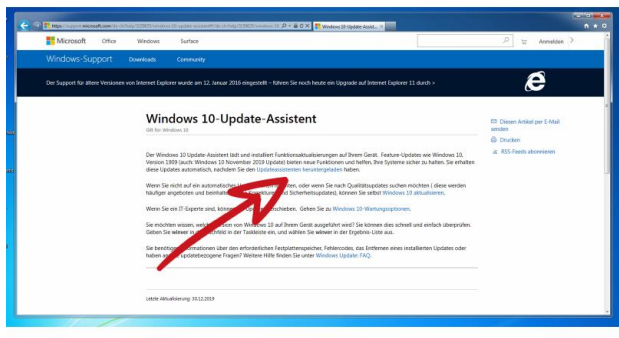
https://support.microsoft.com/de-de/help/3159635/windows-10-update-assistant

Windows 10-Update-Assist... ×

Microsoft Office Windows Surface

Anmelden

Windows-Support Downloads Community

Der Support für ältere Versionen von Internet Explorer wurde am 12. Januar 2016 eingestellt – führen Sie noch heute ein Upgrade auf Internet Explorer 11 durch ›

Windows 10-Update-Assistent

Gilt für: Windows 10

Der Windows 10 Update-Assistent lädt und installiert Funktionsaktualisierungen auf Ihrem Gerät. Feature-Updates wie Windows 10, Version 1909 (auch: Windows 10 November 2019 Update) bieten neue Funktionen und helfen, Ihre Systeme sicher zu halten. Sie erhalten diese Updates automatisch, nachdem Sie den Updateassistenten heruntergeladen haben.

Wenn Sie nicht auf ein automatisches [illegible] oder wenn Sie nach Qualitätsupdates suchen möchten (diese werden häufiger angeboten und beinhalten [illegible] und Sicherheitsupdates), können Sie selbst Windows 10 aktualisieren.

Wenn Sie ein IT-Experte sind, können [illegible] verschieben. Gehen Sie zu Windows 10-Wartungsoptionen.

Sie möchten wissen, welche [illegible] von Windows 10 auf Ihrem Gerät ausgeführt wird? Sie können dies schnell und einfach überprüfen. Geben Sie winver in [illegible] in der Taskleiste ein, und wählen Sie winver in der Ergebnis-Liste aus.

Sie benötigen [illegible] Informationen über den erforderlichen Festplattenspeicher, Fehlercodes, das Entfernen eines installierten Updates oder haben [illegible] Updatebezogene Fragen? Weitere Hilfe finden Sie unter Windows Update: FAQ.

Letzte Aktualisierung: 10.12.2019

Diesen Artikel per E-Mail senden

Drucken

RSS-Feeds abonnieren